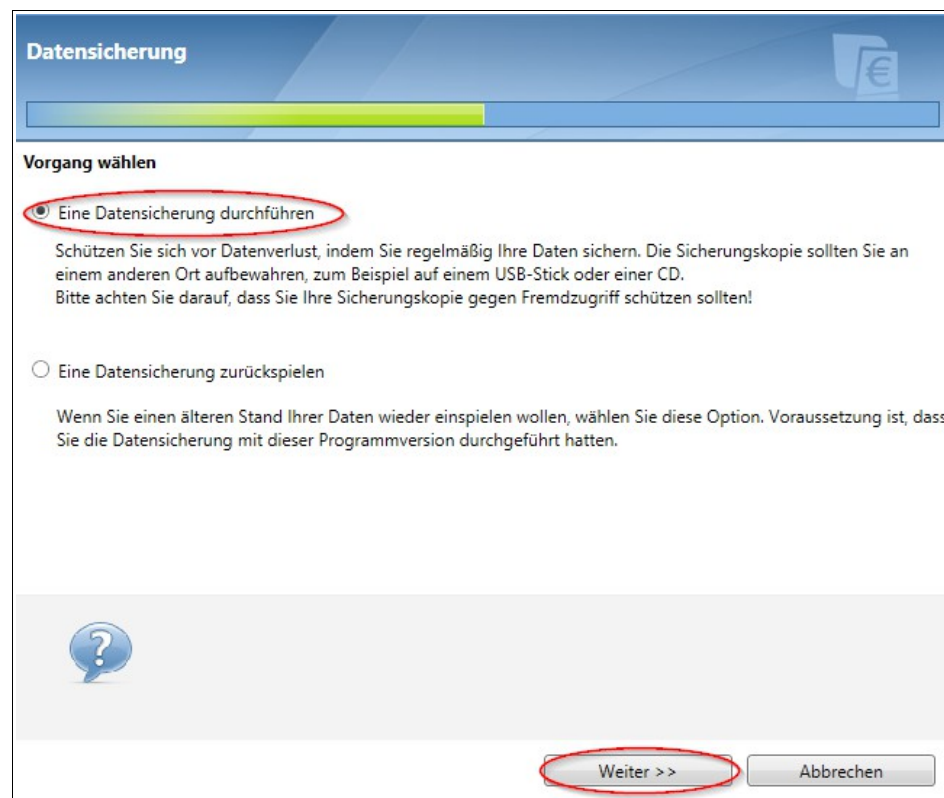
Datensicherung

Vorgang wählen

Eine Datensicherung durchführen

Schützen Sie sich vor Datenverlust, indem Sie regelmäßig Ihre Daten sichern. Die Sicherungskopie sollten Sie an einem anderen Ort aufbewahren, zum Beispiel auf einem USB-Stick oder einer CD.
Bitte achten Sie darauf, dass Sie Ihre Sicherungskopie gegen Fremdzugriff schützen sollten!

Eine Datensicherung zurückspielen

Wenn Sie einen älteren Stand Ihrer Daten wieder einspielen wollen, wählen Sie diese Option. Voraussetzung ist, dass Sie die Datensicherung mit dieser Programmversion durchgeführt hatten.

Weiter >>

Abbrechen